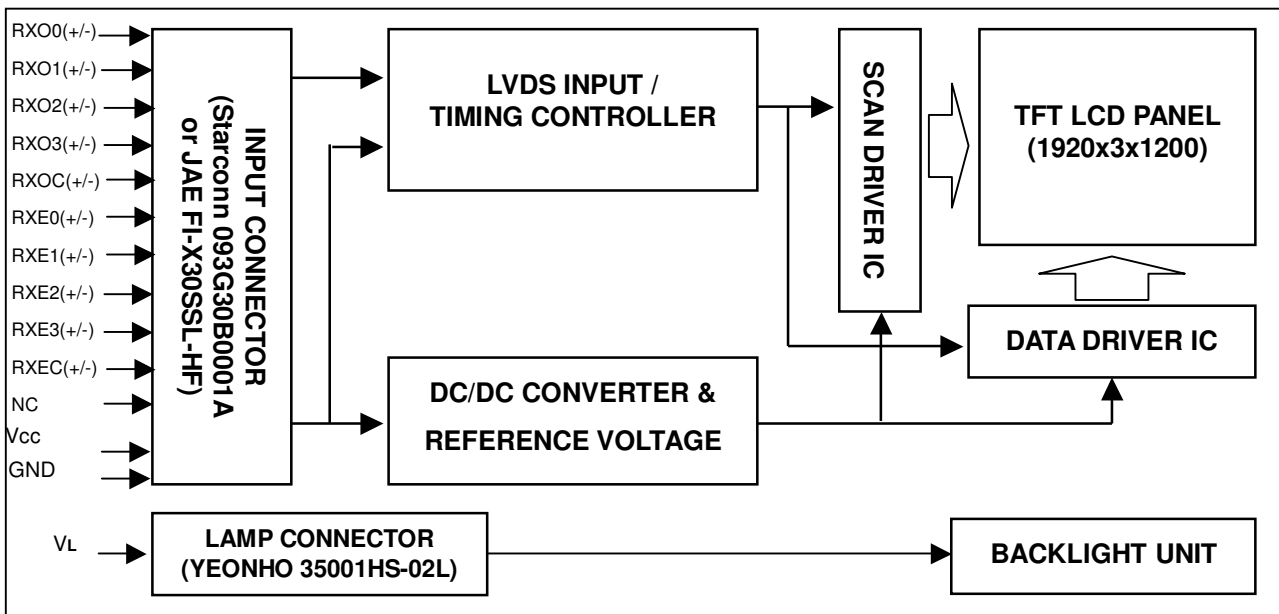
RXO0(+/-)
RXO1(+/-)
RXO2(+/-)
RXO3(+/-)
RXOC(+/-)
RXE0(+/-)
RXE1(+/-)
RXE2(+/-)
RXE3(+/-)
RXEC(+/-)
NC
Vcc
GND

INPUT CONNECTOR
(Starconn 093G30B0001A
or JAE FI-X30SSL-HF)

LVDS INPUT /
TIMING CONTROLLER

SCAN DRIVER IC

TFT LCD PANEL
(1920x3x1200)

DATA DRIVER IC

DC/DC CONVERTER &
REFERENCE VOLTAGE

VL

LAMP CONNECTOR
(YEONHO 35001HS-02L)

BACKLIGHT UNIT